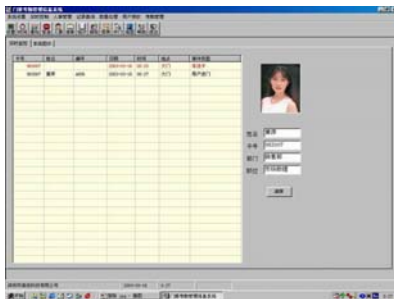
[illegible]

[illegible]

| 卡号 | 姓名 | 编号 | 日期 | 时间 | 地点 | 事件描述 |
|---|---|---|---|---|---|---|
| 003307 | | | 2003-03-10 | 16:23 | 大门 | 非法卡 |
| 003307 | 黄萍 | A030 | 2003-03-10 | 16:27 | 大门 | 开门成功 |

姓名 黄萍
卡号 003307
部门 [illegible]
职位 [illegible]

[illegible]

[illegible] 2003-03-10 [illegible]

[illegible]